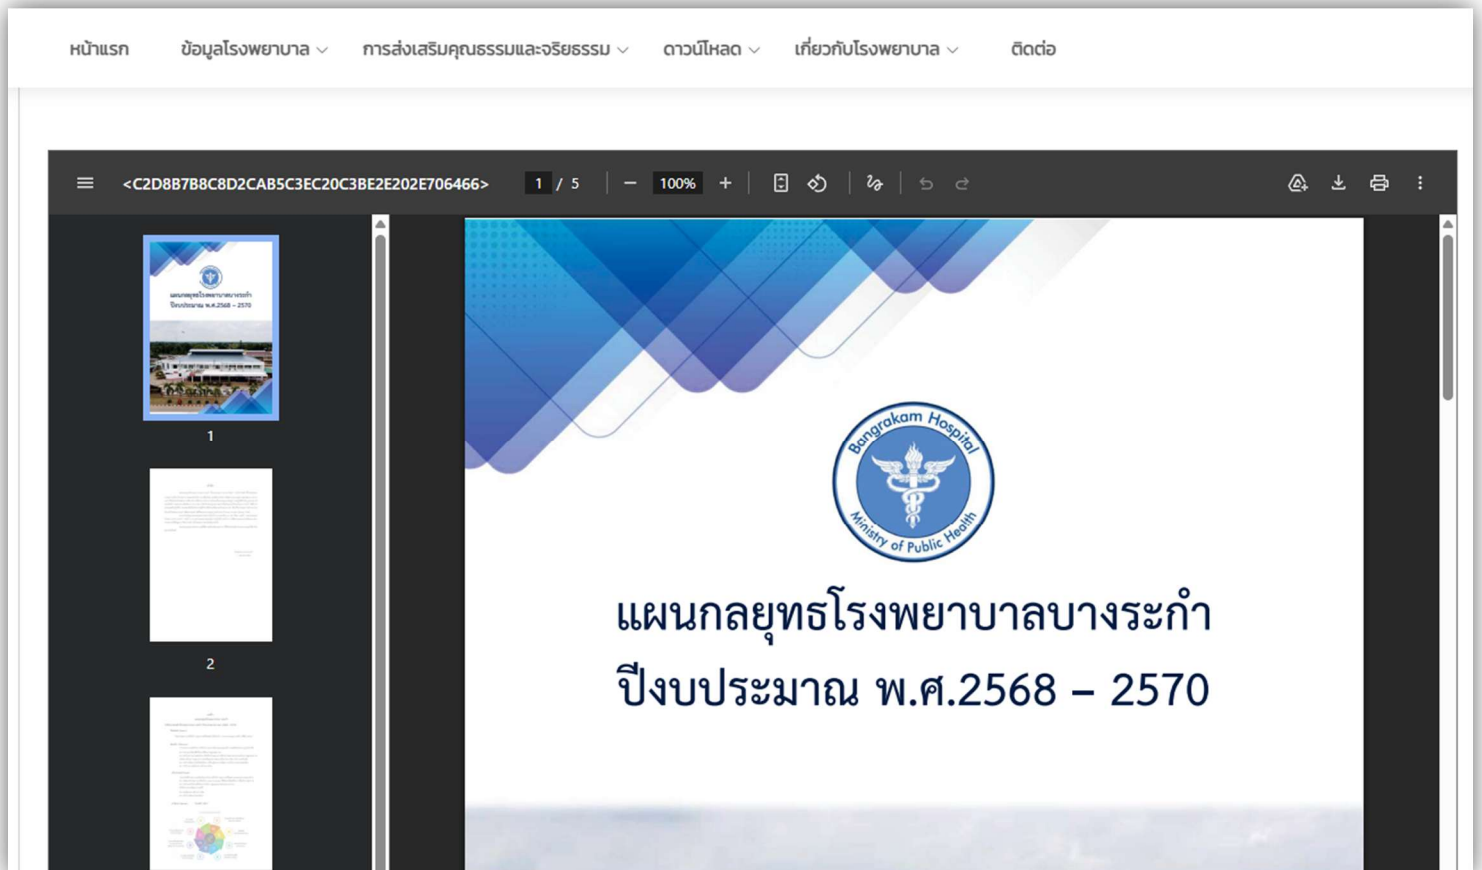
หน้าแรก ข้อมูลโรงพยาบาล การส่งเสริมคุณธรรมและจริยธรรม ดาวน์โหลด เกี่ยวกับโรงพยาบาล ติดต่อ

<C2D8B7B8C8D2CAB5C3EC20C3BE2E202E706466> 1 / 5 100%

1

2

Bangrakam Hospital
Ministry of Public Health

แผนกลยุทธโรงพยาบาลบางระกำ
ปีงบประมาณ พ.ศ.2568 – 2570